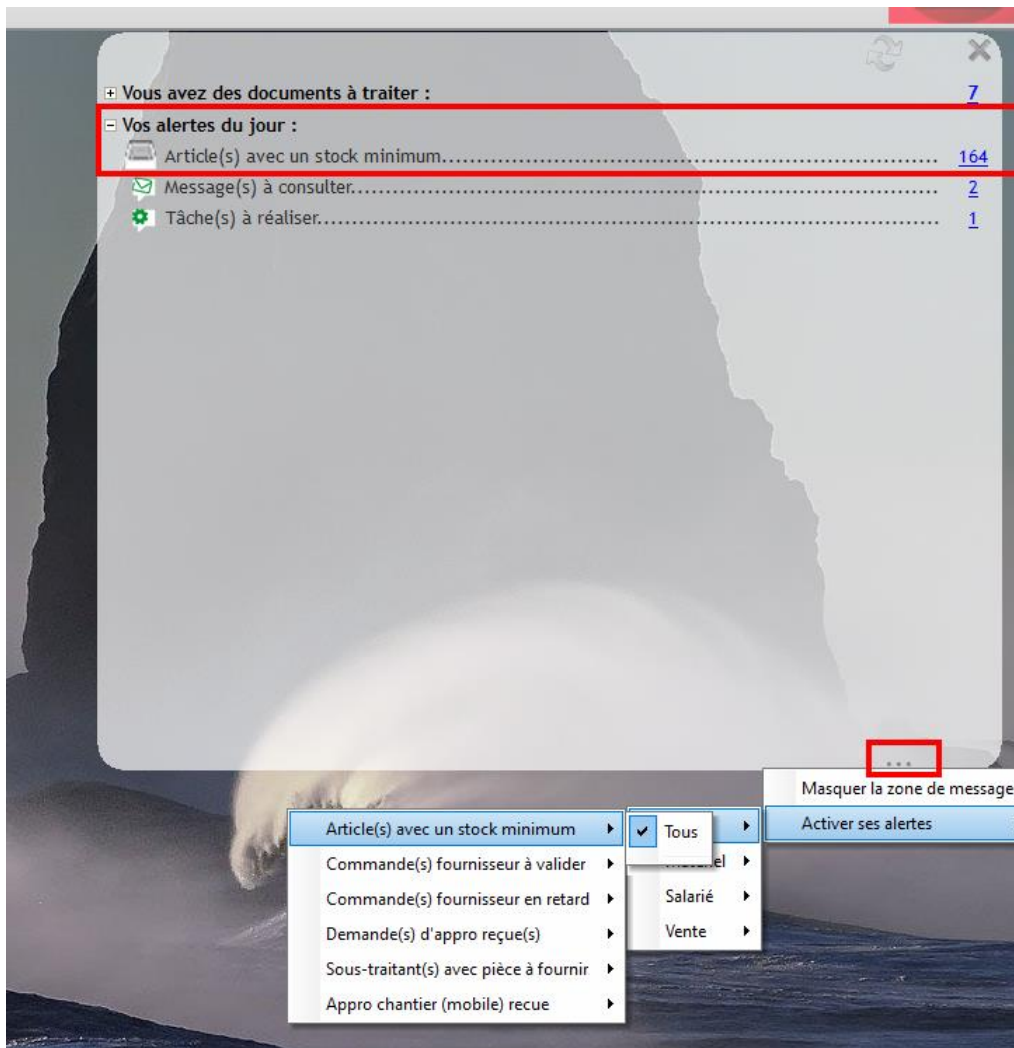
Vous avez des documents à traiter : 7
Vos alertes du jour :
Article(s) avec un stock minimum........................................ 164
Message(s) à consulter........................................ 2
Tâche(s) à réaliser........................................ 1

...

Masquer la zone de message
Activer ses alertes

Article(s) avec un stock minimum
Commande(s) fournisseur à valider
Commande(s) fournisseur en retard
Demande(s) d'appro reçue(s)
Sous-traitant(s) avec pièce à fournir
Appro chantier (mobile) recue

Tous
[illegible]el
Salarié
Vente